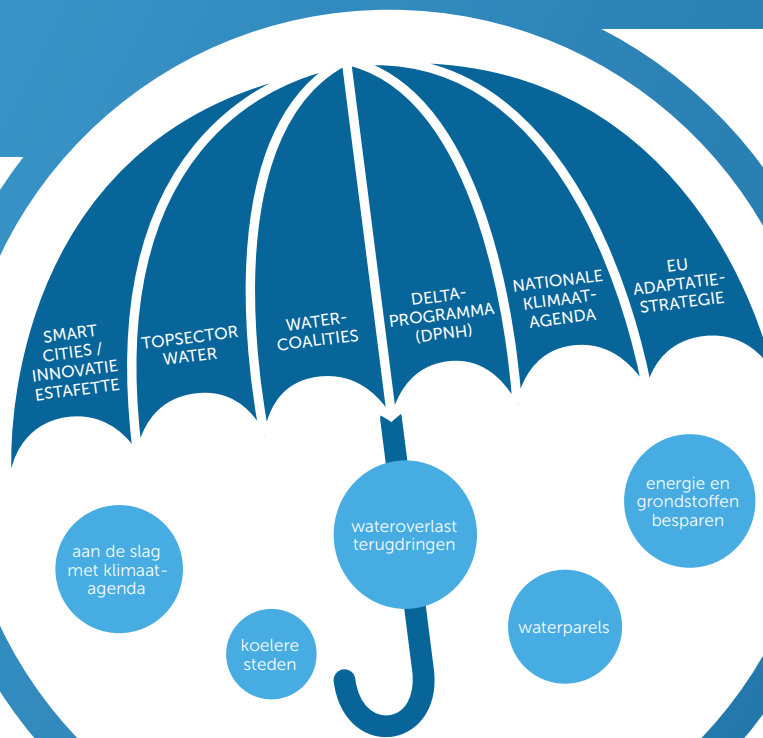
SMART CITIES / INNOVATIE ESTAFETTE

TOPSECTOR WATER

WATER-COALITIES

DELTA-PROGRAMMA (DPNH)

NATIONALE KLIMAAT-AGENDA

EU ADAPTATIE-STRATEGIE

aan de slag met klimaat-agenda

koelere steden

wateroverlast terugdringen

waterparels

energie en grondstoffen besparen